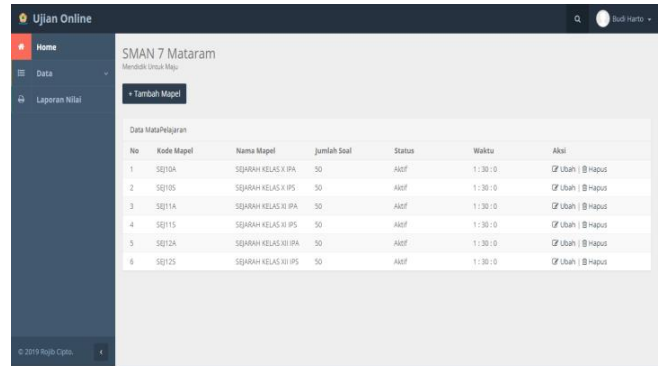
Ujian Online

Budi Harto

Home
Data
Laporan Nilai

SMAN 7 Mataram
Mendidik Untuk Maju

+ Tambah Mapel

Data MataPelajaran

| No | Kode Mapel | Nama Mapel | Jumlah Soal | Status | Waktu | Aksi |
|---|---|---|---|---|---|---|
| 1 | SEJ10A | SEJARAH KELAS X IPA | 50 | Aktif | 1 : 30 : 0 | Ubah \| Hapus |
| 2 | SEJ10S | SEJARAH KELAS X IPS | 50 | Aktif | 1 : 30 : 0 | Ubah \| Hapus |
| 3 | SEJ11A | SEJARAH KELAS XI IPA | 50 | Aktif | 1 : 30 : 0 | Ubah \| Hapus |
| 4 | SEJ11S | SEJARAH KELAS XI IPS | 50 | Aktif | 1 : 30 : 0 | Ubah \| Hapus |
| 5 | SEJ12A | SEJARAH KELAS XII IPA | 50 | Aktif | 1 : 30 : 0 | Ubah \| Hapus |
| 6 | SEJ12S | SEJARAH KELAS XII IPS | 50 | Aktif | 1 : 30 : 0 | Ubah \| Hapus |

© 2019 Rojib Cipto.